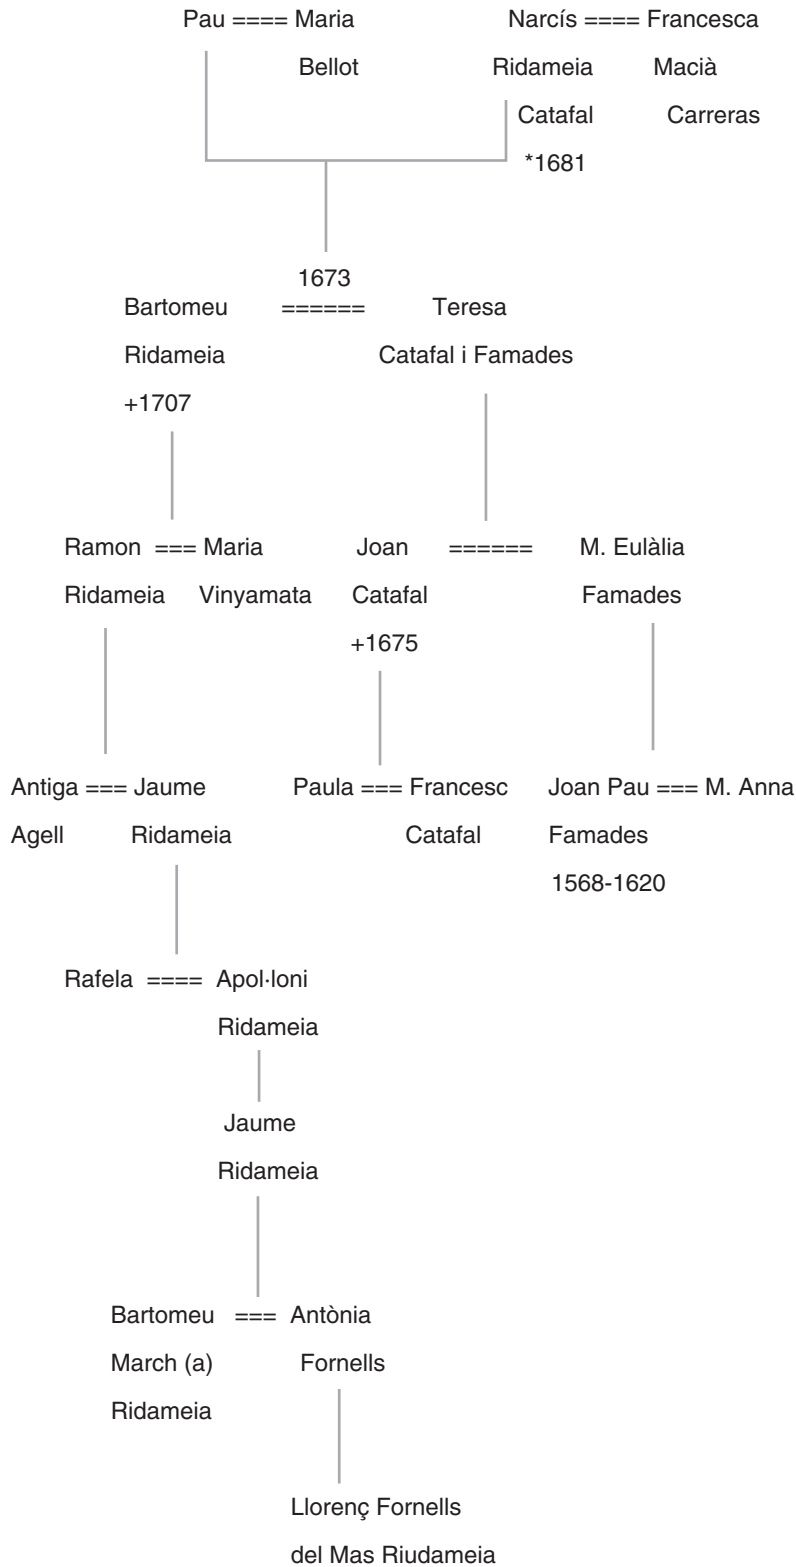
Pau ==== Maria
Bellot

Narcís ==== Francesca
Ridameia Macià
Catafal Carreras
*1681

1673
Bartomeu ====== Teresa
Ridameia Catafal i Famades
+1707

Ramon === Maria
Ridameia Vinyamata

Joan ====== M. Eulàlia
Catafal Famades
+1675

Antiga === Jaume
Agell Ridameia

Paula === Francesc
Catafal

Joan Pau === M. Anna
Famades
1568-1620

Rafela ==== Apol·loni
Ridameia

Jaume
Ridameia

Bartomeu === Antònia
March (a) Fornells
Ridameia

Llorenç Fornells
del Mas Riudameia